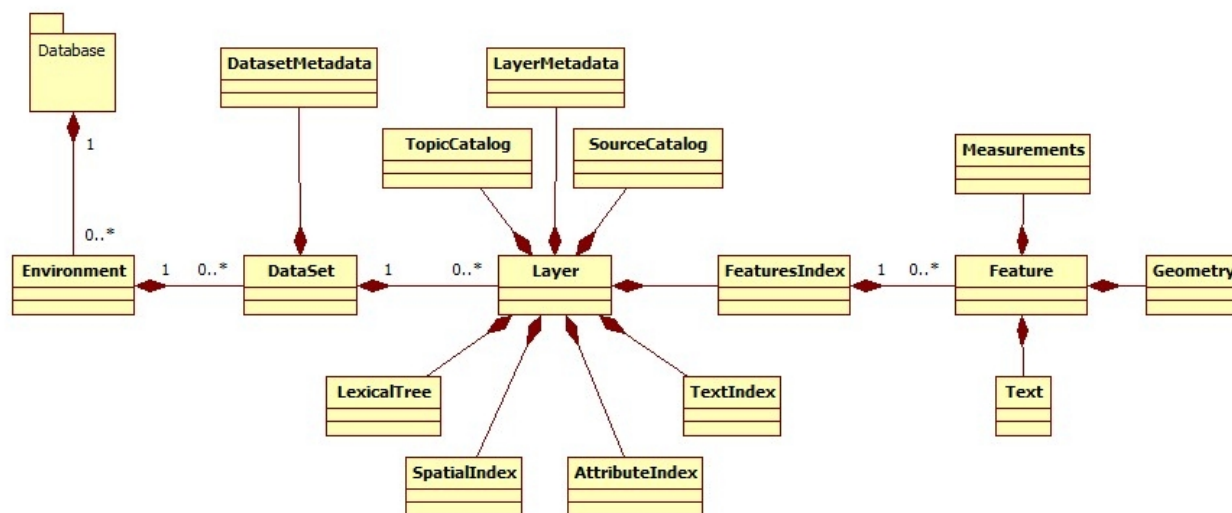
Database

1

0..*

DatasetMetadata

LayerMetadata

TopicCatalog

SourceCatalog

Measurements

Environment

1

0..*

DataSet

1

0..*

Layer

FeaturesIndex

1

0..*

Feature

Geometry

LexicalTree

TextIndex

Text

SpatialIndex

AttributeIndex